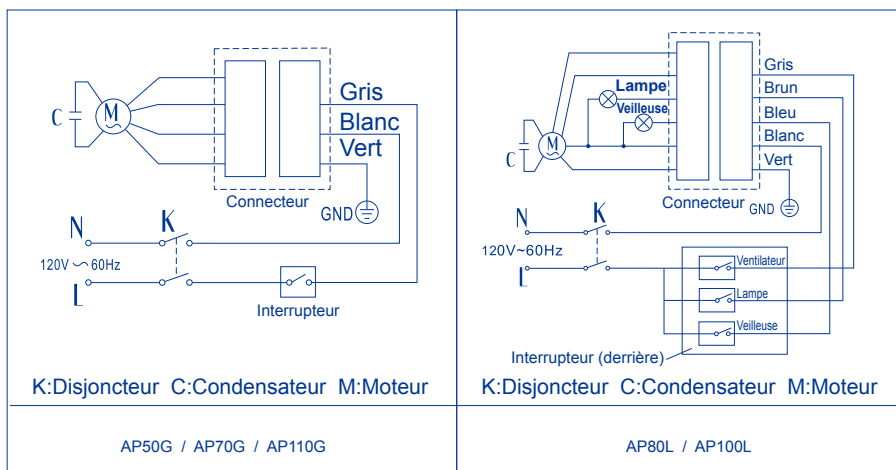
C
M
Gris
Blanc
Vert
Connecteur
GND
N
K
120V ~ 60Hz
L
Interrupteur
K:Disjoncteur C:Condensateur M:Moteur

AP50G / AP70G / AP110G

Lampe
Veilleuse
C
M
Gris
Brun
Bleu
Blanc
Vert
Connecteur
GND
N
K
120V~60Hz
L
Ventilateur
Lampe
Veilleuse
Interrupteur (derrière)
K:Disjoncteur C:Condensateur M:Moteur

AP80L / AP100L